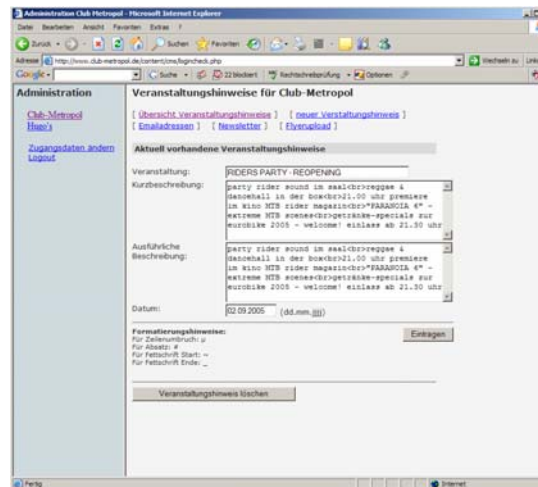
Administration Club Metropol - Microsoft Internet Explorer

Datei Bearbeiten Ansicht Favoriten Extras ?

Zurück Suchen Favoriten

Adresse http://www.club-metropol.de/content/cms/logincheck.php Wechseln zu Links

Google Suche 22 blockiert Rechtschreibprüfung Optionen

Administration

Club-Metropol
Hugo's

Zugangsdaten ändern
Logout

Veranstaltungshinweise für Club-Metropol

[ Übersicht Veranstaltungshinweise ] [ neuer Verstaltungshinweis ] [ Emailadressen ] [ Newsletter ] [ Flyerupload ]

Aktuell vorhandene Veranstaltungshinweise

Veranstaltung: RIDERS PARTY - REOPENING

Kurzbeschreibung: party rider sound im saal<br>reggae & dancehall in der box<br>21.00 uhr premiere im kino MTB rider magazin<br>"PARANOIA 6" - extreme MTB scenes<br>getränke-specials zur eurobike 2005 - welcome! einlass ab 21.30 uhr

Ausführliche Beschreibung: party rider sound im saal<br>reggae & dancehall in der box<br>21.00 uhr premiere im kino MTB rider magazin<br>"PARANOIA 6" - extreme MTB scenes<br>getränke-specials zur eurobike 2005 - welcome! einlass ab 21.30 uhr

Datum: 02.09.2005 (dd.mm.jjjj)

Formatierungshinweise:
Für Zeilenumbruch: µ
Für Absatz: #
Für Fettschrift Start: ~
Für Fettschrift Ende: _

Eintragen

Veranstaltungshinweis löschen

Fertig Internet